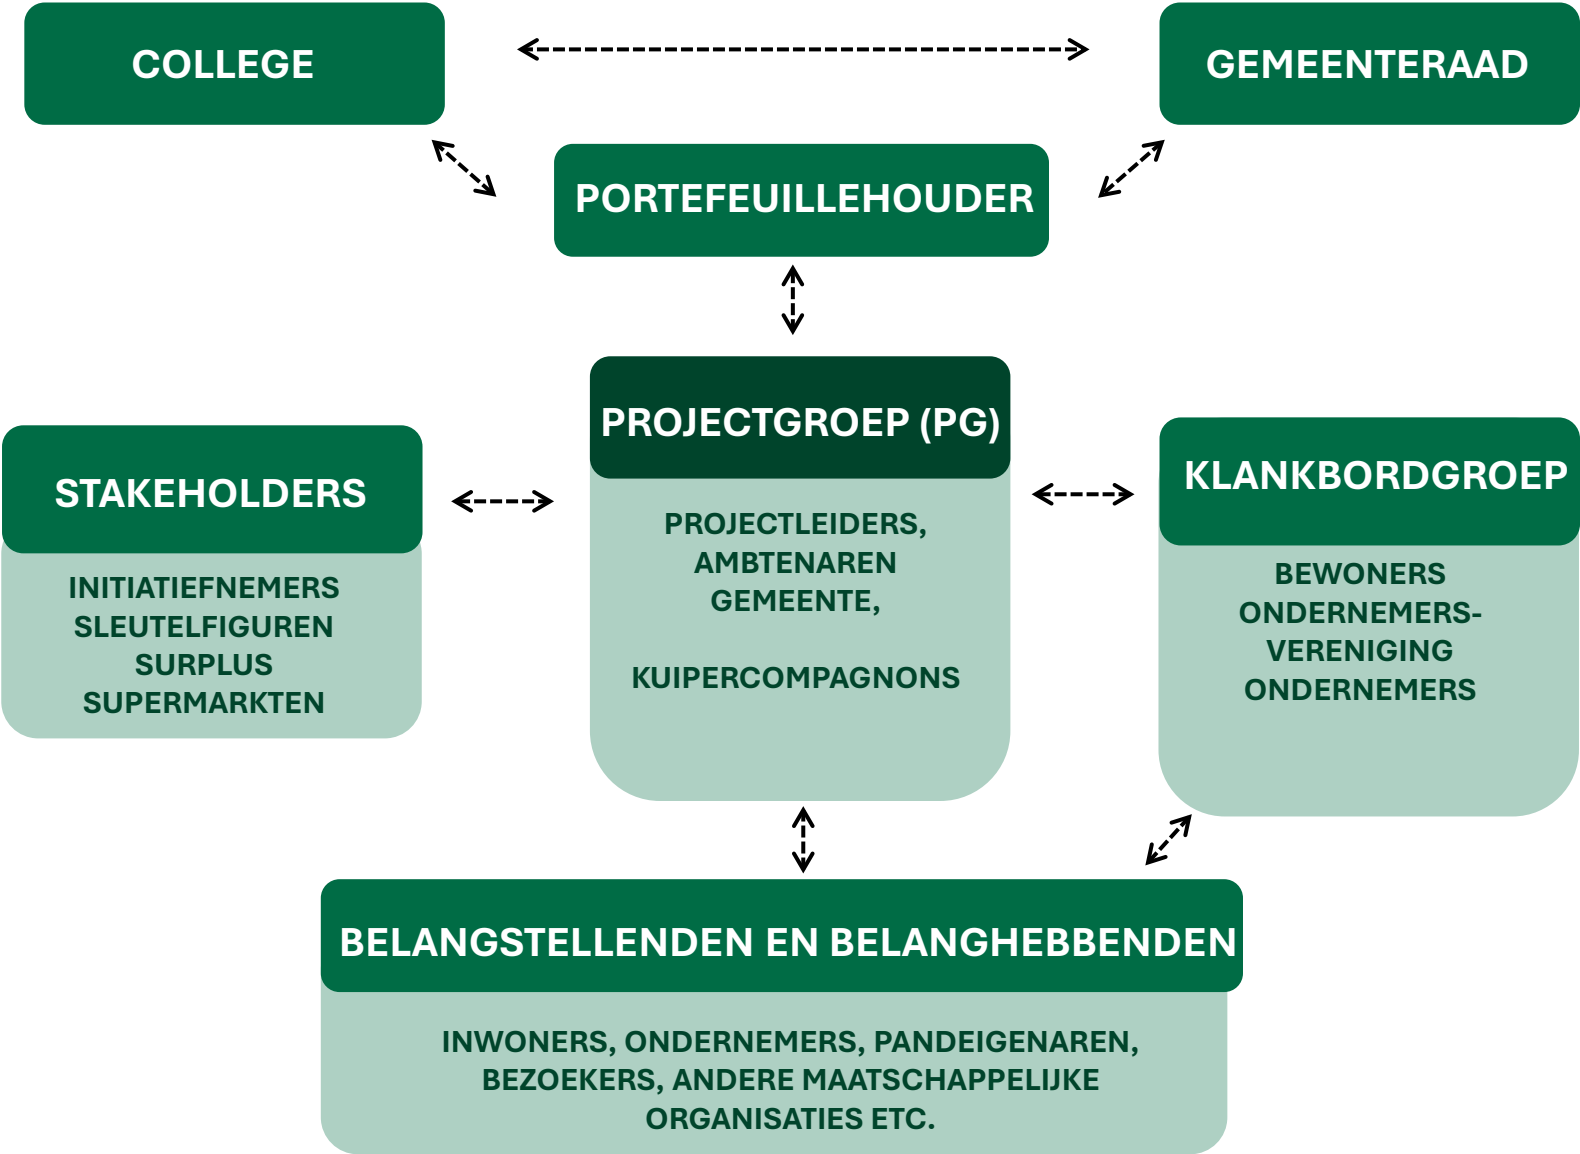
COLLEGE

GEMEENTERAAD

PORTEFEUILLEHOUDER

STAKEHOLDERS

INITIATIEFNEMERS
SLEUTELFIGUREN
SURPLUS
SUPERMARKTEN

PROJECTGROEP (PG)

PROJECTLEIDERS,
AMBTENAREN
GEMEENTE,

KUIPERCOMPAGNONS

KLANKBORDGROEP

BEWONERS
ONDERNEMERSVERENIGING
ONDERNEMERS

BELANGSTELLENDEN EN BELANGHEBBENDEN

INWONERS, ONDERNEMERS, PANDEIGENAREN, BEZOEKERS, ANDERE MAATSCHAPPELIJKE ORGANISATIES ETC.